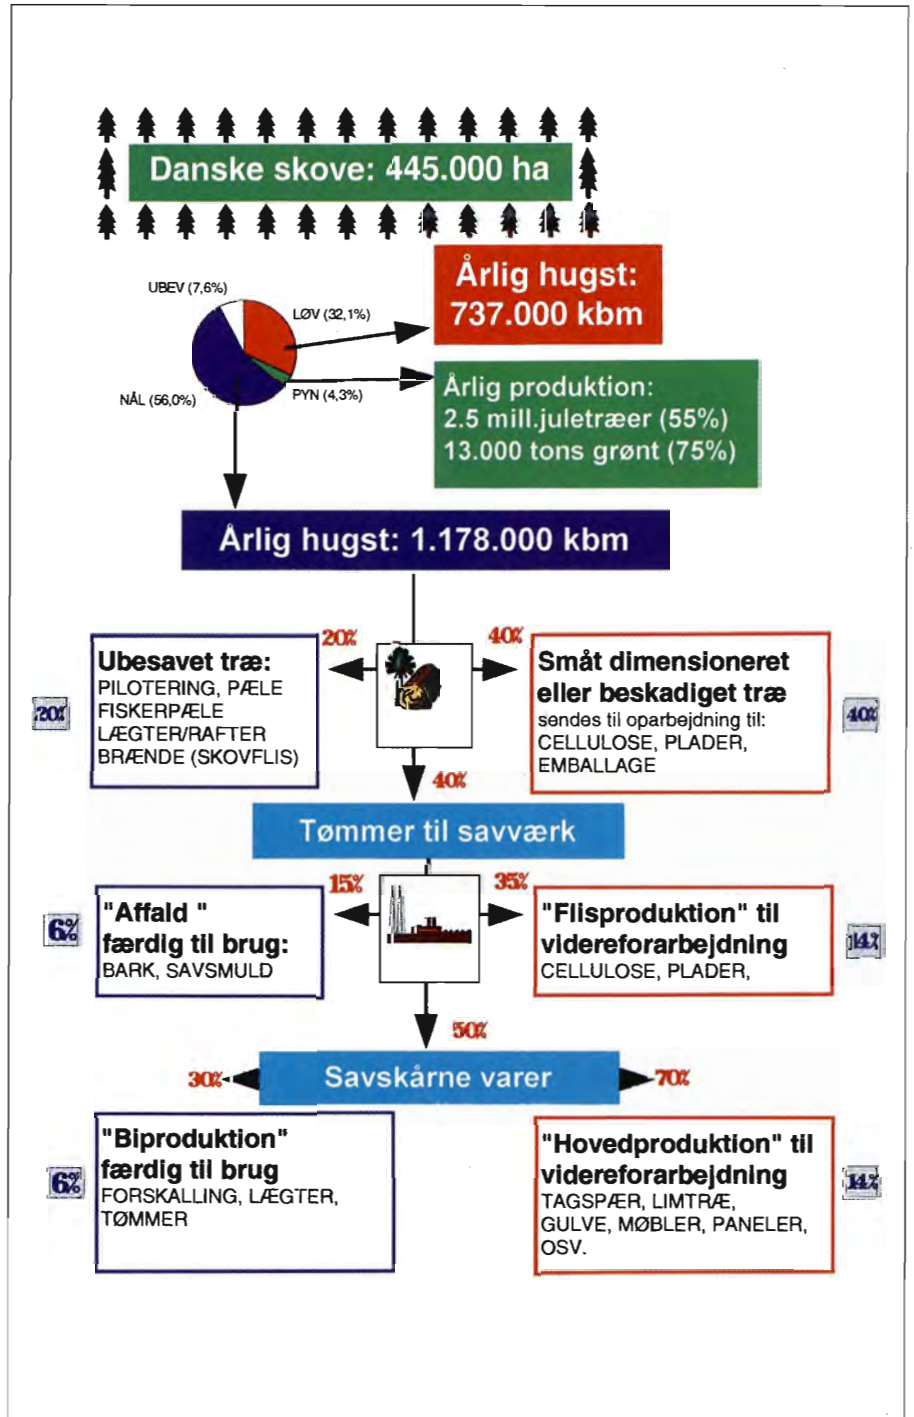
Danske skove: 445.000 ha

UBEV (7,6%)
LØV (32,1%)
PYN (4,3%)
NÅL (56,0%)

Årlig hugst: 737.000 kbm

Årlig produktion:
2.5 mill.juletræer (55%)
13.000 tons grønt (75%)

Årlig hugst: 1.178.000 kbm

20%

40%

20%

Ubesavet træ:
PILOTERING, PÆLE
FISKERPÆLE
LÆGTER/RAFTER
BRÆNDE (SKOVFLIS)

Småt dimensioneret eller beskadiget træ
sendes til oparbejdning til:
CELLULOSE, PLADER,
EMBALLAGE

40%

40%

Tømmer til savværk

15%

35%

6%

"Affald "
færdig til brug:
BARK, SAVSMULD

"Flisproduktion" til videreforarbejdning
CELLULOSE, PLADER,

14%

50%

30%

Savskårne varer

70%

6%

"Biproduktion"
færdig til brug
FORSKALLING, LÆGTER,
TØMMER

"Hovedproduktion" til videreforarbejdning
TAGSPÆR, LIMTRÆ,
GULVE, MØBLER, PANELER,
OSV.

14%